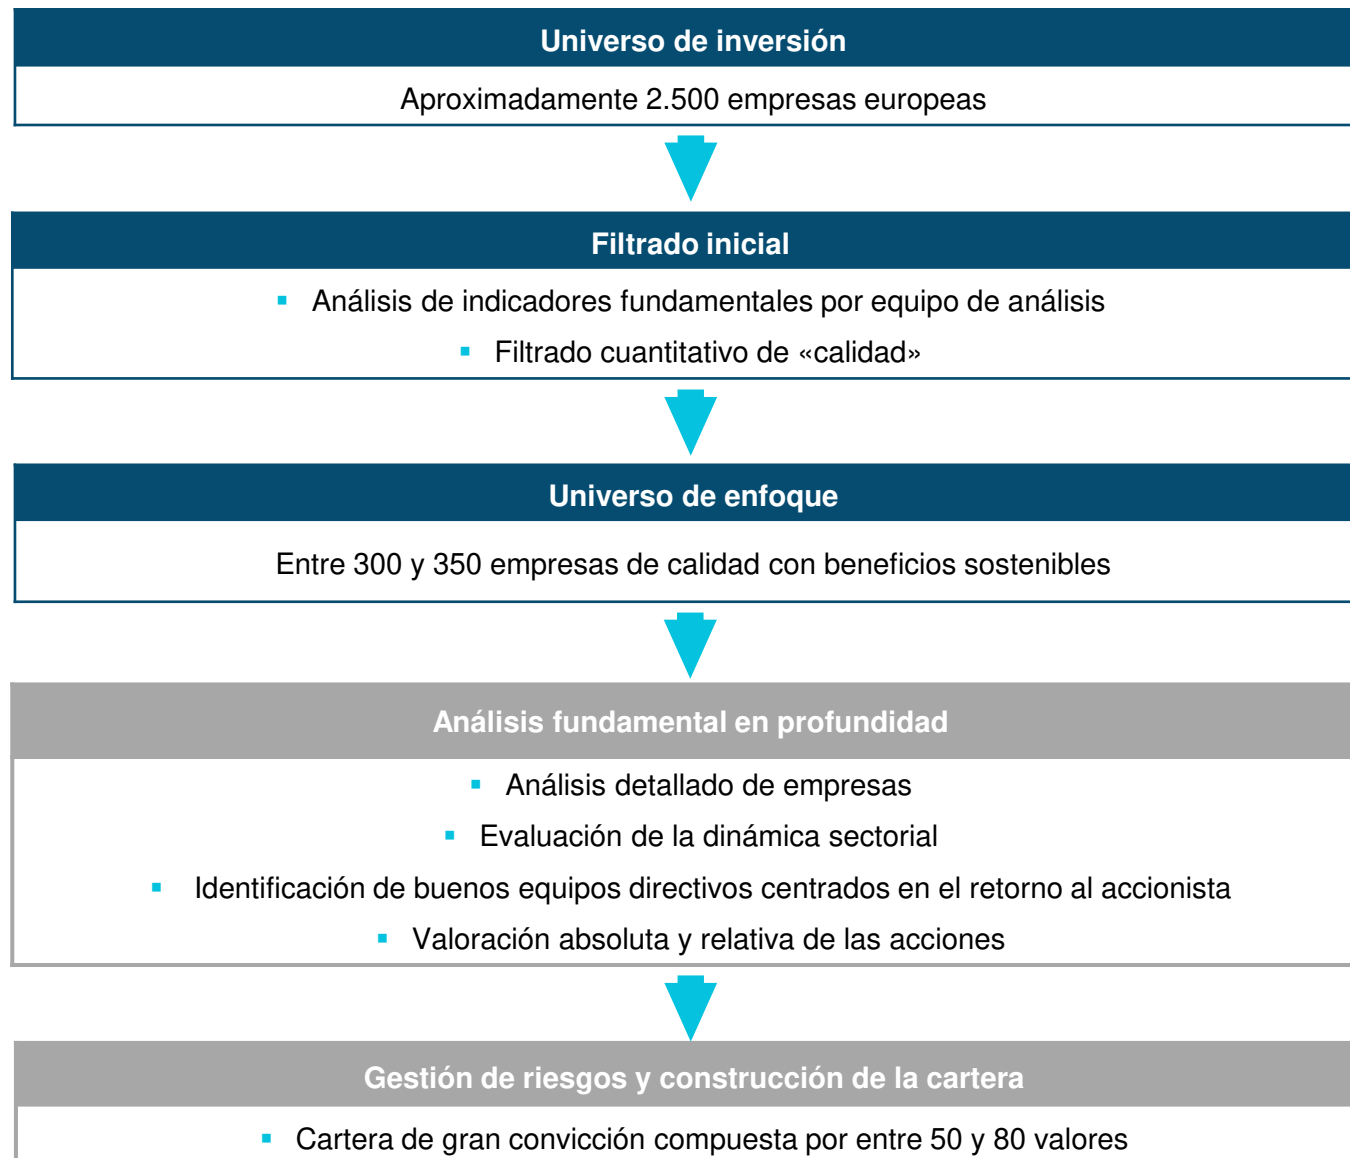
Universo de inversión

Aproximadamente 2.500 empresas europeas

Filtrado inicial

- Análisis de indicadores fundamentales por equipo de análisis
- Filtrado cuantitativo de «calidad»

Universo de enfoque

Entre 300 y 350 empresas de calidad con beneficios sostenibles

Análisis fundamental en profundidad

- Análisis detallado de empresas
- Evaluación de la dinámica sectorial
- Identificación de buenos equipos directivos centrados en el retorno al accionista
- Valoración absoluta y relativa de las acciones

Gestión de riesgos y construcción de la cartera

- Cartera de gran convicción compuesta por entre 50 y 80 valores